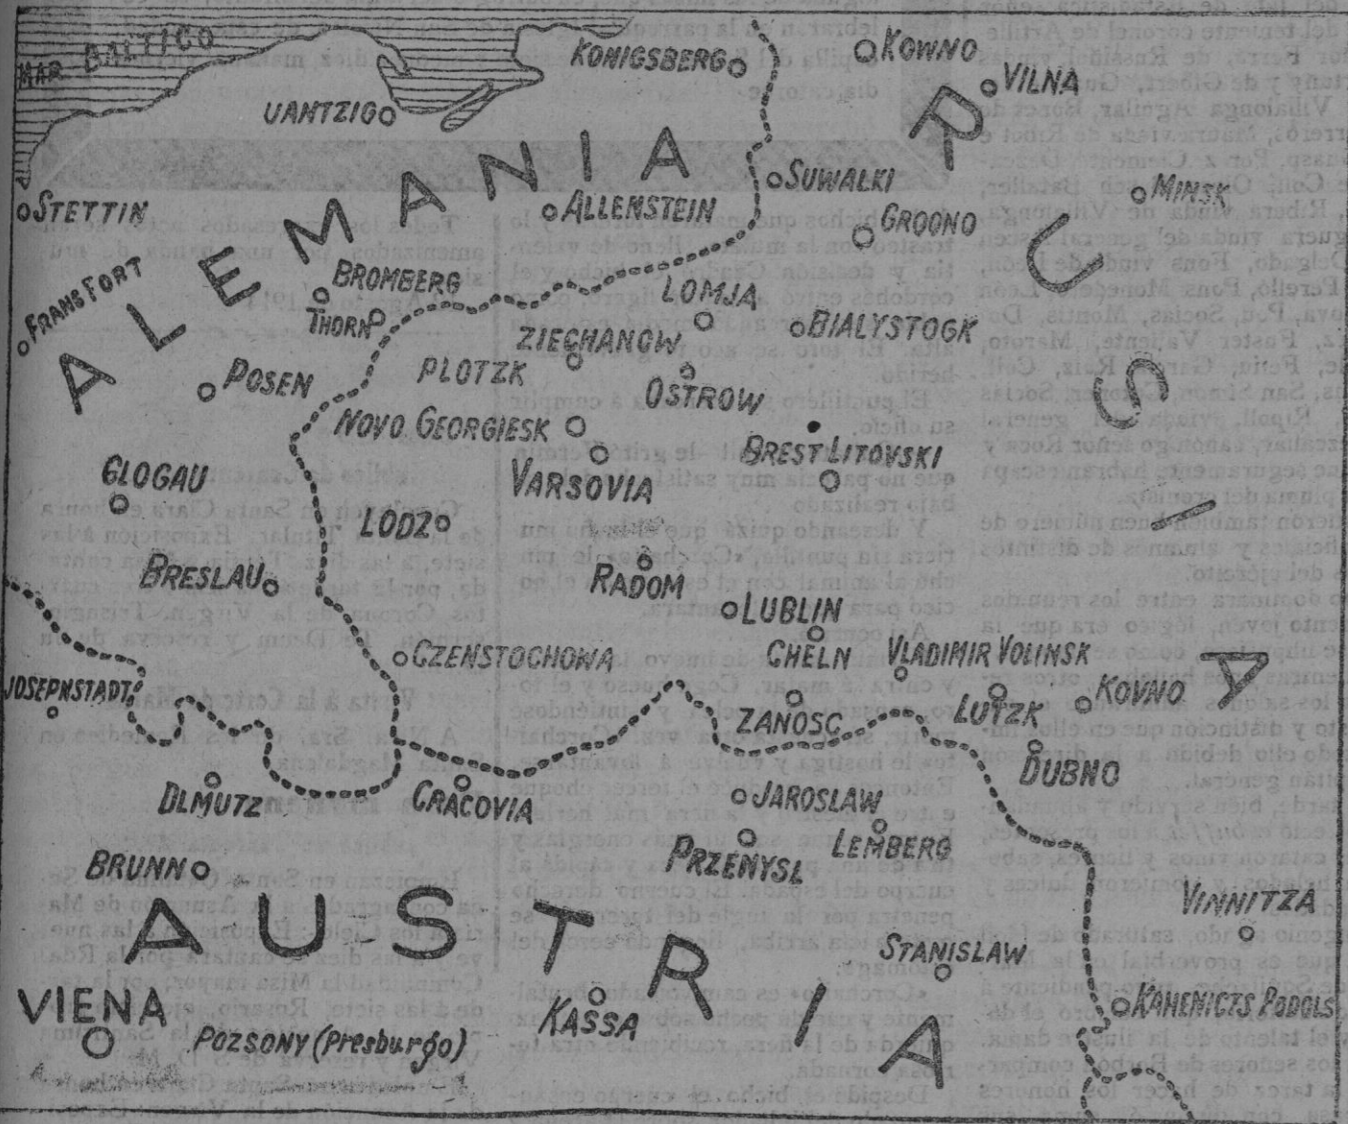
MAR BALTICO
KONIGSBERG
KOWNO
VILNA
UANTZIGO
ALEMANIA
RUSIA
SUWALKI
MINSK
STETTIN
ALLENSTEIN
GROONO
FRANSFORT
BROMBERG
LOMJA
THORN
BIALYSTOGK
ZIECHANOW
PLOTZK
POSEN
OSTROW
NOVO GEORGIESK
BREST LITOVSKI
GLOGAU
VARSOVIA
LODZ
BRESLAU
RADOM
LUBLIN
CZENSTOCHOWA
CHELN
VLADIMIR VOLINSK
JOSEPNSTADT
KOVNO
LUTZK
ZANOSC
DUBNO
OLMUTZ
CRACOVIA
JAROSLAW
LEMBERG
PRZENYSL
BRUNNO
VINNITZA
AUSTRIA
STANISLAW
VIENA
KASSA
KAHENICTS PODOLS
POZSONY (Presburgo)